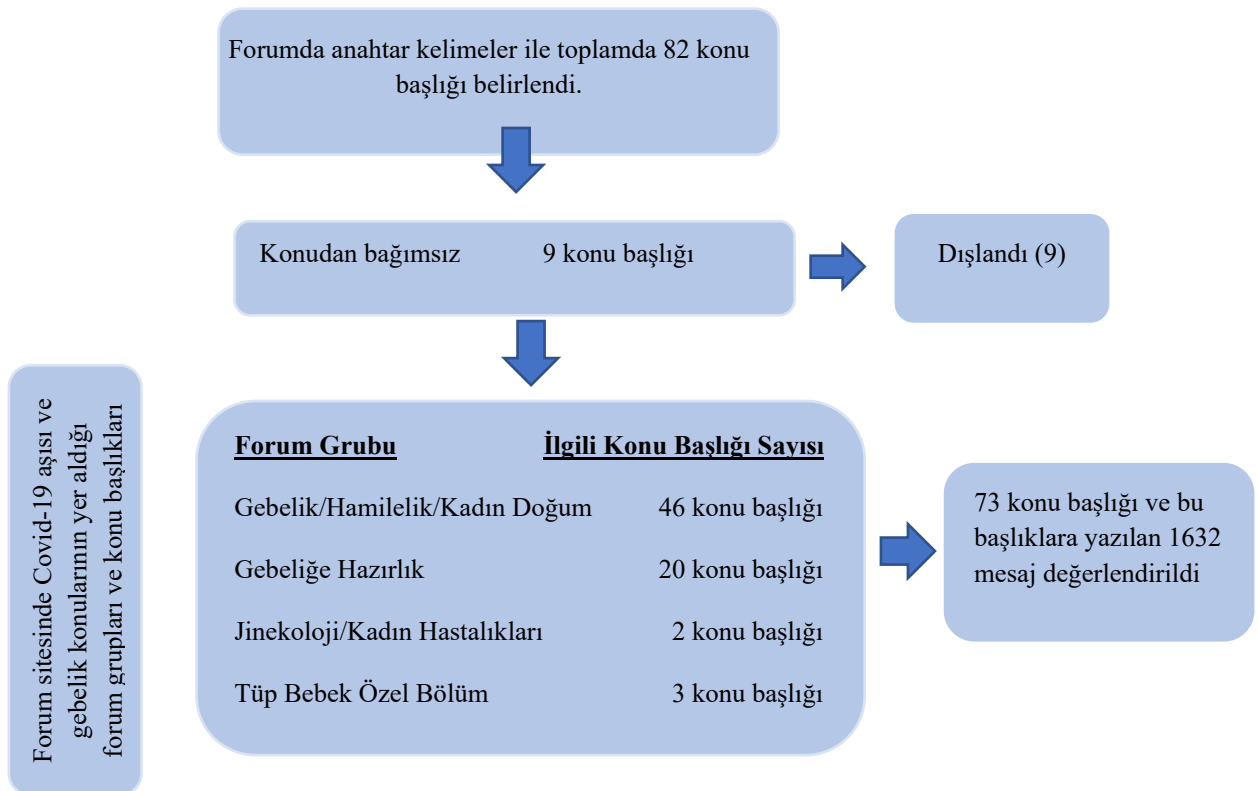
Forumda anahtar kelimeler ile toplamda 82 konu başlığı belirlendi.

Konudan bağımsız 9 konu başlığı

Dışlandı (9)

Forum sitesinde Covid-19 aşısı ve gebelik konularının yer aldığı forum grupları ve konu başlıkları

| Forum Grubu | İlgili Konu Başlığı Sayısı |
|---|---|
| Gebelik/Hamilelik/Kadın Doğum | 46 konu başlığı |
| Gebeliğe Hazırlık | 20 konu başlığı |
| Jinekoloji/Kadın Hastalıkları | 2 konu başlığı |
| Tüp Bebek Özel Bölüm | 3 konu başlığı |

73 konu başlığı ve bu başlıklara yazılan 1632 mesaj değerlendirildi